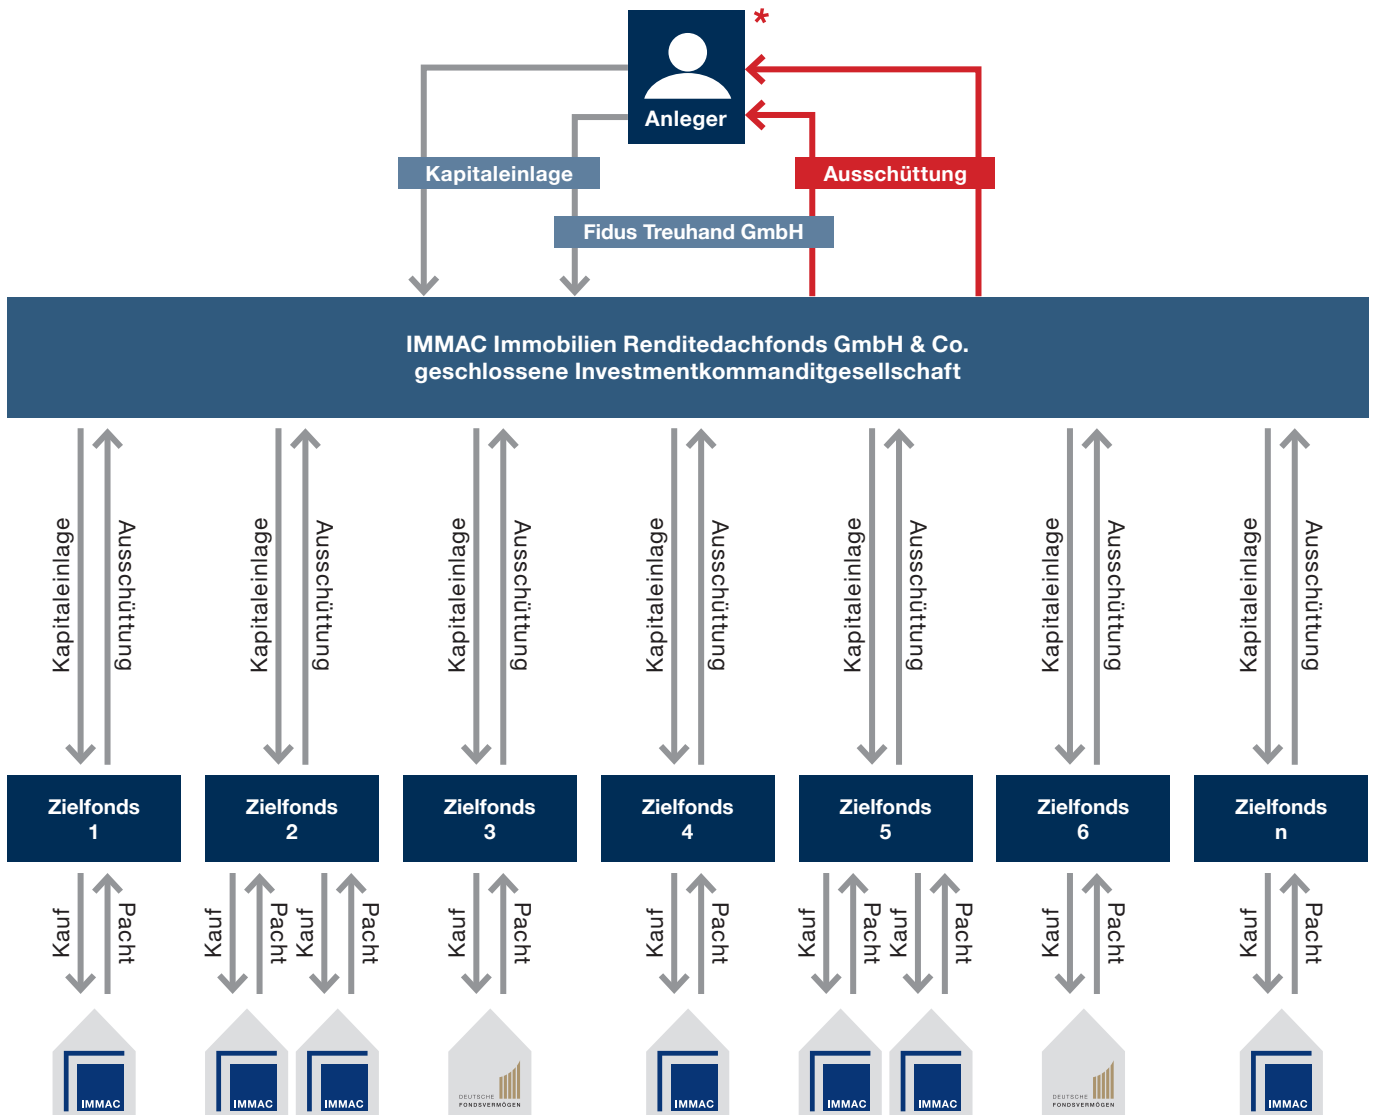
*

Anleger

Kapitaleinlage

Fidus Treuhand GmbH

Ausschüttung

IMMAC Immobilien Renditedachfonds GmbH & Co. geschlossene Investmentkommanditgesellschaft

Kapitaleinlage Ausschüttung

Kapitaleinlage Ausschüttung

Kapitaleinlage Ausschüttung

Kapitaleinlage Ausschüttung

Kapitaleinlage Ausschüttung

Kapitaleinlage Ausschüttung

Kapitaleinlage Ausschüttung

Zielfonds 1

Zielfonds 2

Zielfonds 3

Zielfonds 4

Zielfonds 5

Zielfonds 6

Zielfonds n

Kauf Pacht

Kauf Pacht Kauf Pacht

Kauf Pacht

Kauf Pacht

Kauf Pacht Kauf Pacht

Kauf Pacht

Kauf Pacht

IMMAC

IMMAC

IMMAC

DEUTSCHE FONDSVERMÖGEN

IMMAC

IMMAC

IMMAC

DEUTSCHE FONDSVERMÖGEN

IMMAC